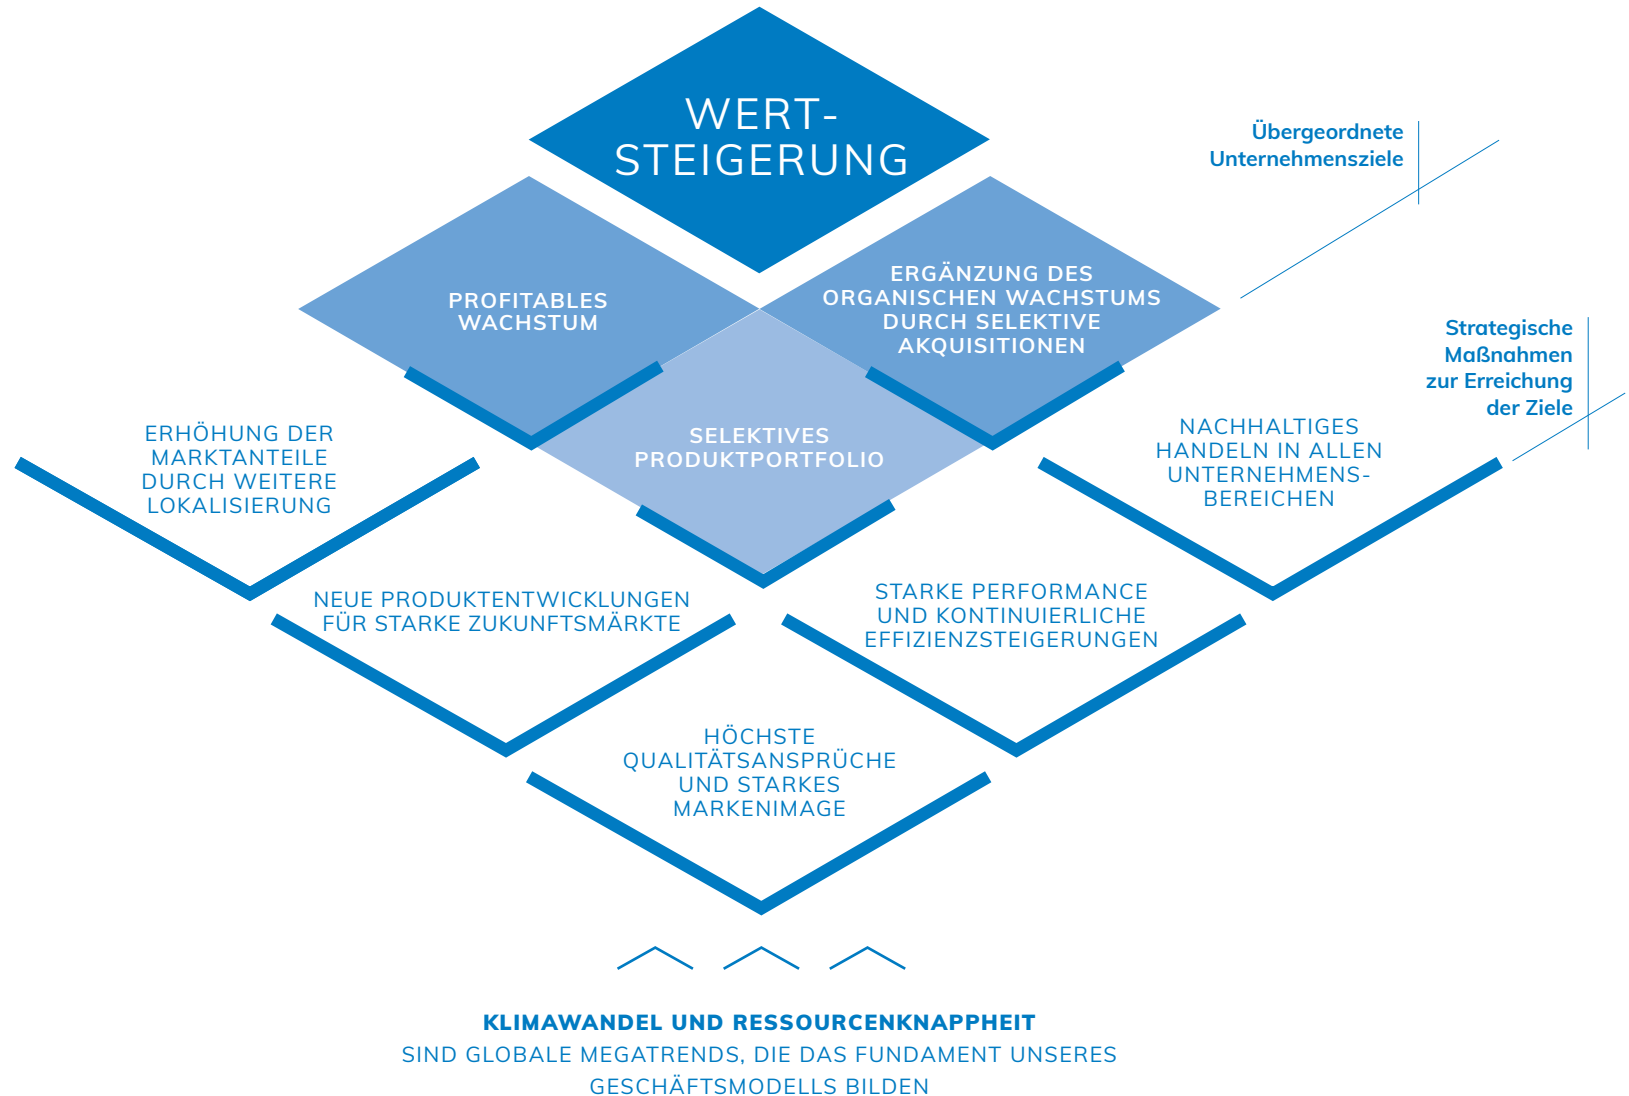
WERT-
STEIGERUNG

Übergeordnete Unternehmensziele

PROFITABLES WACHSTUM

ERGÄNZUNG DES ORGANISCHEN WACHSTUMS DURCH SELEKTIVE AKQUISITIONEN

Strategische Maßnahmen zur Erreichung der Ziele

SELEKTIVES PRODUKTPORTFOLIO

ERHÖHUNG DER MARKTANTEILE DURCH WEITERE LOKALISIERUNG

NACHHALTIGES HANDELN IN ALLEN UNTERNEHMENSBEREICHEN

NEUE PRODUKTENTWICKLUNGEN FÜR STARKE ZUKUNFTSMÄRKTE

STARKE PERFORMANCE UND KONTINUIERLICHE EFFIZIENZSTEIGERUNGEN

HÖCHSTE QUALITÄTSANSPRÜCHE UND STARKES MARKENIMAGE

KLIMAWANDEL UND RESSOURCENKNAPPHEIT
SIND GLOBALE MEGATRENDS, DIE DAS FUNDAMENT UNSERES GESCHÄFTSMODELLS BILDEN